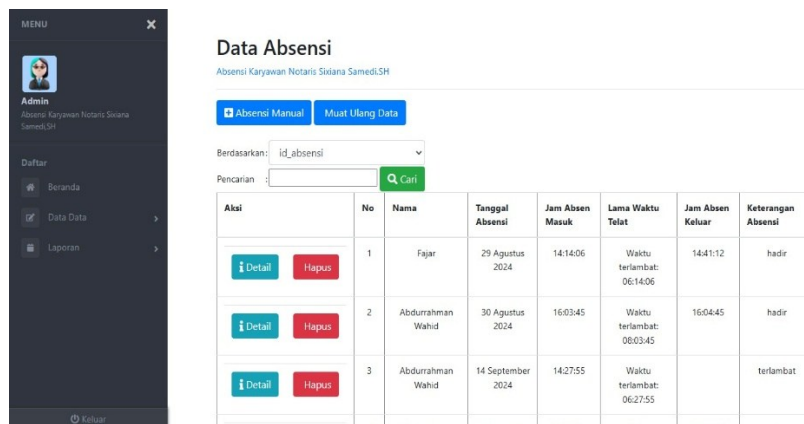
MENU ✕

Admin
Absensi Karyawan Notaris Sixiana Samedi.SH

Daftar
Beranda
Data Data
Laporan

Keluar

Data Absensi
Absensi Karyawan Notaris Sixiana Samedi.SH

Absensi Manual | Muat Ulang Data

Berdasarkan: id_absensi
Pencarian : 
Cari

| Aksi | No | Nama | Tanggal Absensi | Jam Absen Masuk | Lama Waktu Telat | Jam Absen Keluar | Keterangan Absensi |
|---|---|---|---|---|---|---|---|
| i Detail Hapus | 1 | Fajar | 29 Agustus 2024 | 14:14:06 | Waktu terlambat: 06:14:06 | 14:41:12 | hadir |
| i Detail Hapus | 2 | Abdurrahman Wahid | 30 Agustus 2024 | 16:03:45 | Waktu terlambat: 08:03:45 | 16:04:45 | hadir |
| i Detail Hapus | 3 | Abdurrahman Wahid | 14 September 2024 | 14:27:55 | Waktu terlambat: 06:27:55 | | terlambat |